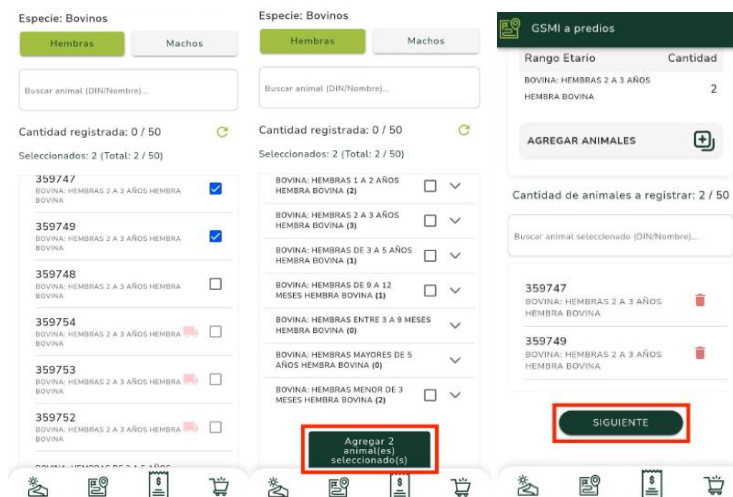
Especie: Bovinos

Hembras

Machos

Buscar animal (DIN/Nombre)...

Cantidad registrada: 0 / 50

Seleccionados: 2 (Total: 2 / 50)

359747
BOVINA: HEMBRAS 2 A 3 AÑOS HEMBRA BOVINA

359749
BOVINA: HEMBRAS 2 A 3 AÑOS HEMBRA BOVINA

359748
BOVINA: HEMBRAS 2 A 3 AÑOS HEMBRA BOVINA

359754
BOVINA: HEMBRAS 2 A 3 AÑOS HEMBRA BOVINA

359753
BOVINA: HEMBRAS 2 A 3 AÑOS HEMBRA BOVINA

359752
BOVINA: HEMBRAS 2 A 3 AÑOS HEMBRA BOVINA

BOVINA: HEMBRAS DE 3 A 5 AÑOS

Especie: Bovinos

Hembras

Machos

Buscar animal (DIN/Nombre)...

Cantidad registrada: 0 / 50

Seleccionados: 2 (Total: 2 / 50)

BOVINA: HEMBRAS 1 A 2 AÑOS HEMBRA BOVINA (2)

BOVINA: HEMBRAS 2 A 3 AÑOS HEMBRA BOVINA (3)

BOVINA: HEMBRAS DE 3 A 5 AÑOS HEMBRA BOVINA (1)

BOVINA: HEMBRAS DE 9 A 12 MESES HEMBRA BOVINA (1)

BOVINA: HEMBRAS ENTRE 3 A 9 MESES HEMBRA BOVINA (0)

BOVINA: HEMBRAS MAYORES DE 5 AÑOS HEMBRA BOVINA (0)

BOVINA: HEMBRAS MENOR DE 3 MESES HEMBRA BOVINA (2)

Agregar 2 animal(es) seleccionado(s)

GSMI a predios

Rango Etario

Cantidad

BOVINA: HEMBRAS 2 A 3 AÑOS HEMBRA BOVINA

2

AGREGAR ANIMALES

Cantidad de animales a registrar: 2 / 50

Buscar animal seleccionado (DIN/Nombre)...

359747
BOVINA: HEMBRAS 2 A 3 AÑOS HEMBRA BOVINA

359749
BOVINA: HEMBRAS 2 A 3 AÑOS HEMBRA BOVINA

SIGUIENTE